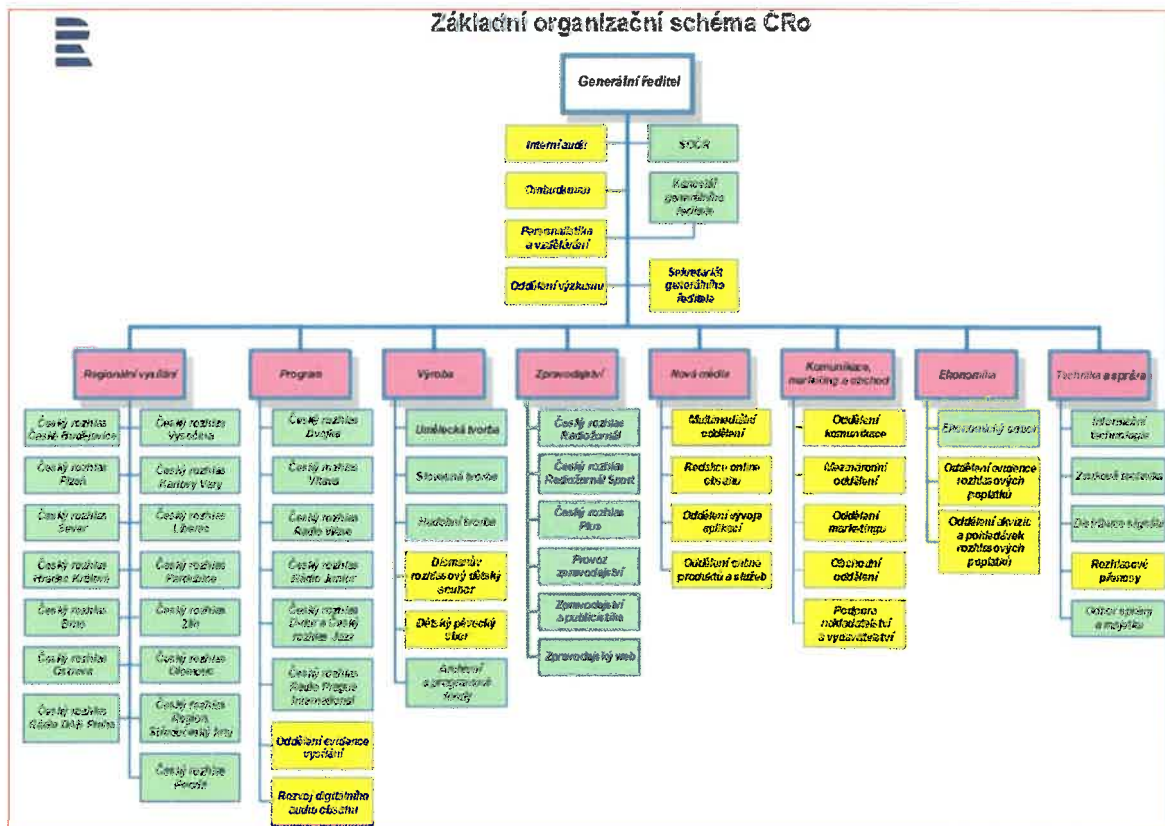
Základní organizační schéma ČRo

Generální ředitel

Interní audit

SOČR

Ombudsman

Kancelář generálního ředitele

Personalistika a vzdělávání

Oddělení výzkumu

Sekretariát generálního ředitele

Regionální vysílání

Český rozhlas České Budějovice

Český rozhlas Vysočina

Český rozhlas Plzeň

Český rozhlas Karlovy Vary

Český rozhlas Sever

Český rozhlas Liberec

Český rozhlas Hradec Králové

Český rozhlas Pardubice

Český rozhlas Brno

Český rozhlas Zlín

Český rozhlas Ostrava

Český rozhlas Olomouc

Český rozhlas Rádio DAB Praha

Český rozhlas Region Středočeský kraj

Český rozhlas Pověst

Program

Český rozhlas Dvojka

Český rozhlas Vltava

Český rozhlas Rádio Wave

Český rozhlas Rádio Junior

Český rozhlas D-dur a Český rozhlas Jazz

Český rozhlas Radio Prague International

Oddělení evidence vysílání

Rozvoj digitálního audio obsahu

Výroba

Umělecká tvorba

Slovesná tvorba

Hudební tvorba

Disman/ův rozhlasový dětský soubor

Dětský pěvecký sbor

Archivní a programové fondy

Zpravodajství

Český rozhlas Radiožurnál

Český rozhlas Radiožurnál Sport

Český rozhlas Plus

Provoz zpravodajství

Zpravodajství a publicistika

Zpravodajský web

Nová média

Multimediální oddělení

Redakce online obsahu

Oddělení vývoje aplikací

Oddělení online produktů a služeb

Komunikace, marketing a obchod

Oddělení komunikace

Mezinárodní oddělení

Oddělení marketingu

Obchodní oddělení

Podpora nakladatelství a vydavatelství

Ekonomika

Ekonomický úsek

Oddělení evidence rozhlasových poplatků

Oddělení akvizic a pohledávek rozhlasových poplatků

Technika a správa

Informační technologie

Zvuková technika

Distribuce signálu

Rozhlasové přenosy

Odbor správy a majetku